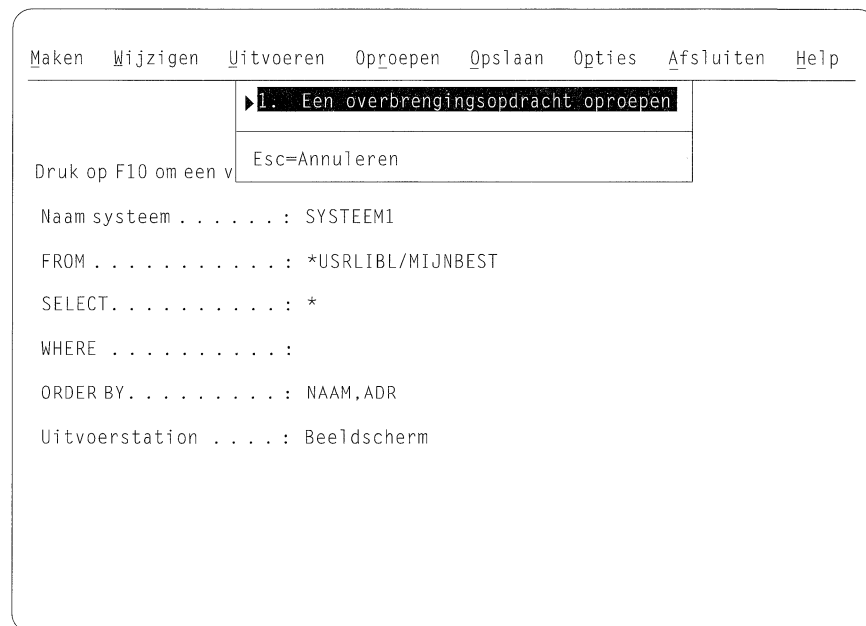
Maken Wijzigen Uitvoeren Oproepen Opslaan Opties Afsluiten Help

1. Een overbrengingsopdracht oproepen

Esc=Annuleren

Druk op F10 om een v

Naam systeem . . . . . . : SYSTEEM1

FROM . . . . . . . . . . . : *USRLIBL/MIJNBEST

SELECT. . . . . . . . . . : *

WHERE . . . . . . . . . . :

ORDER BY. . . . . . . . . : NAAM,ADR

Uitvoerstation . . . . : Beeldscherm